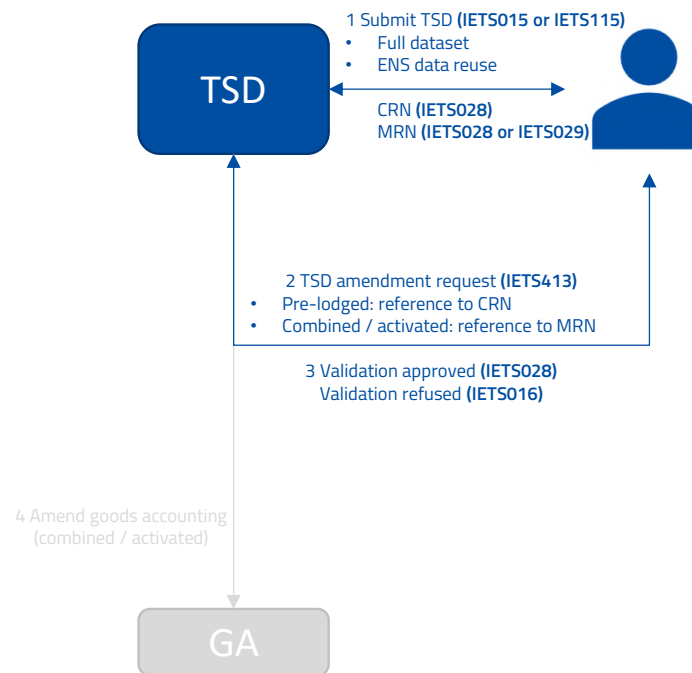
TSD

1 Submit TSD **(IETS015 or IETS115)**
- Full dataset
- ENS data reuse

CRN **(IETS028)**
MRN **(IETS028 or IETS029)**

2 TSD amendment request **(IETS413)**
- Pre-lodged: reference to CRN
- Combined / activated: reference to MRN

3 Validation approved **(IETS028)**
Validation refused **(IETS016)**

4 Amend goods accounting (combined / activated)

GA